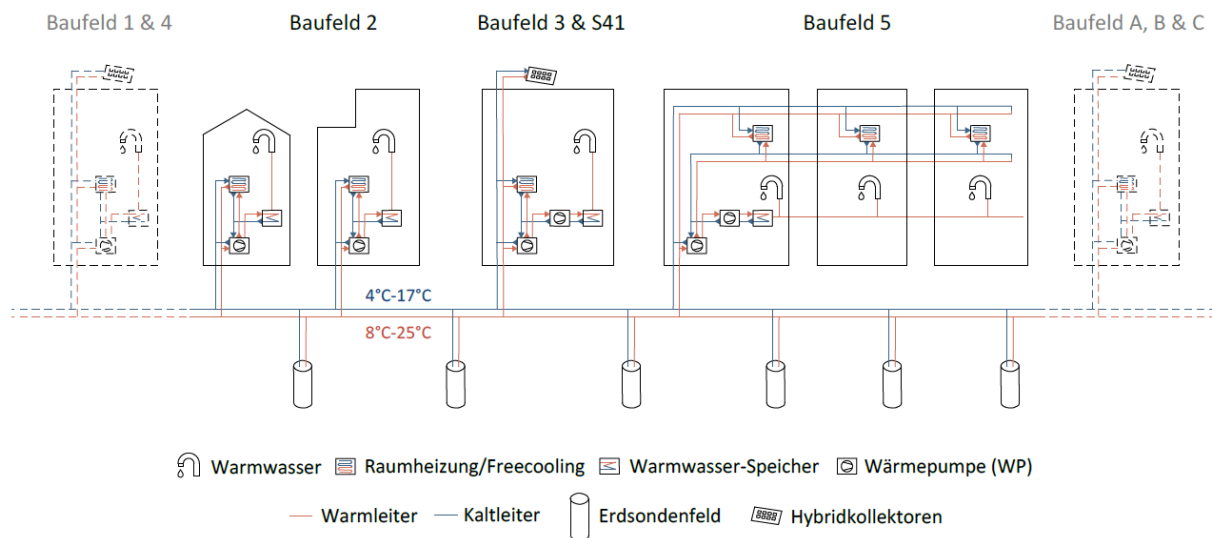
Baufeld 1 & 4

Baufeld 2

Baufeld 3 & S41

Baufeld 5

Baufeld A, B & C

4°C-17°C

8°C-25°C

Warmwasser Raumheizung/Freecooling Warmwasser-Speicher Wärmepumpe (WP)

Warmleiter Kaltleiter Erdsondenfeld Hybridkollektoren